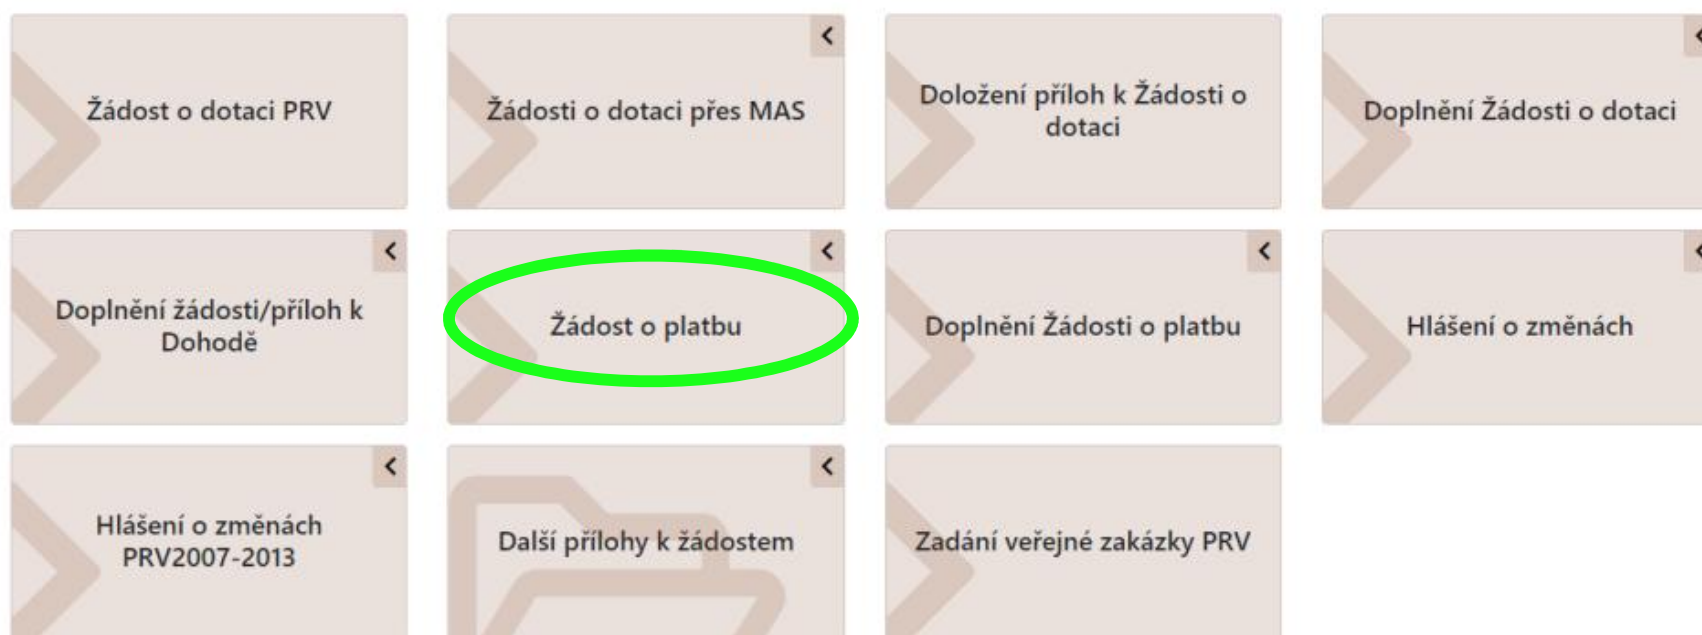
Žádost o dotaci PRV

Žádosti o dotaci přes MAS

Doložení příloh k Žádosti o dotaci

Doplnění Žádosti o dotaci

Doplnění žádosti/příloh k Dohodě

Žádost o platbu

Doplnění Žádosti o platbu

Hlášení o změnách

Hlášení o změnách PRV2007-2013

Další přílohy k žádostem

Zadání veřejné zakázky PRV